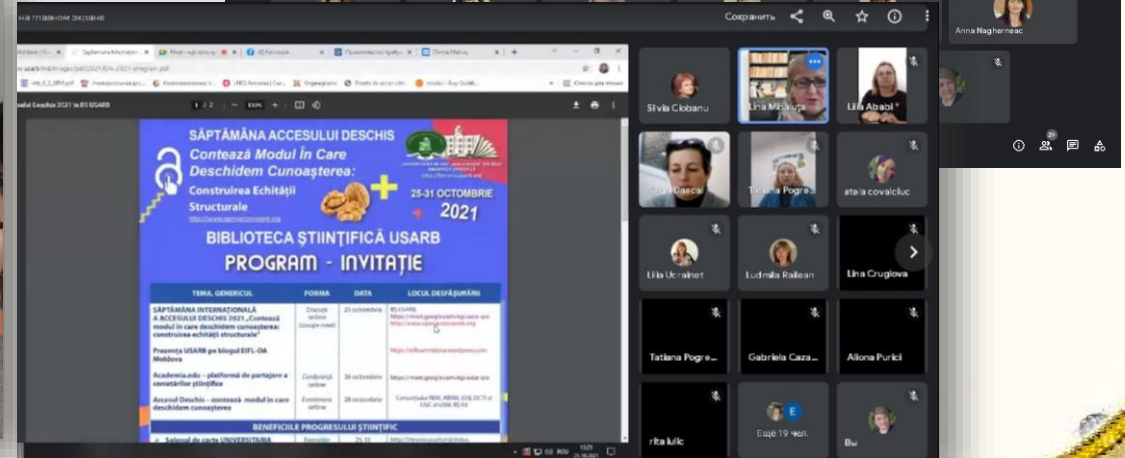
на главном экране

Сохранить

Anna Nagherneac

SĂPTĂMÂNA ACCESULUI DESCHIS
Contează Modul În Care Deschidem Cunoașterea:
Construirea Echității Structurale
25-31 OCTOMBRIE
2021

BIBLIOTECA ȘTIINȚIFICĂ USARB
PROGRAM - INVITAȚIE

| TEMA, GENERICUL | FORMA | DATA | LOCUL DESFĂȘURĂRII |
|---|---|---|---|
| SĂPTĂMÂNA INTERNAȚIONALĂ A ACCESULUI DESCHIS 2021 „Contează modul în care deschidem cunoașterea: construirea echității structurale" | Deschidere online (Google meet) | 25 octombrie | BS USARB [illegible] |
| Prezența USARB pe blogul EIFL-OA Moldova | | | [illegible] |
| Academia.edu - platformă de partajare a cercetărilor științifice | Conferință online | 26 octombrie | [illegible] |
| Accesul Deschis - contează modul în care deschidem cunoașterea | Eveniment online | 28 octombrie | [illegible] |

BENEFICIILE PROGRESULUI ȘTIINȚIFIC

Salonul de carte UNIVERSITARIA | Expoziție | 25-31 | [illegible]

Silvia Ciobanu
Lina Mihăluța
Lilia Ababii
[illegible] Dascal
Tatiana Pogrea
stela covalciuc
Lilia Ucrainet
Ludmila Railean
Lina Cruglova
Tatiana Pogre...
Gabriela Caza...
Aliona Purici
rita iulic
Ещё 19 чел.
Вы